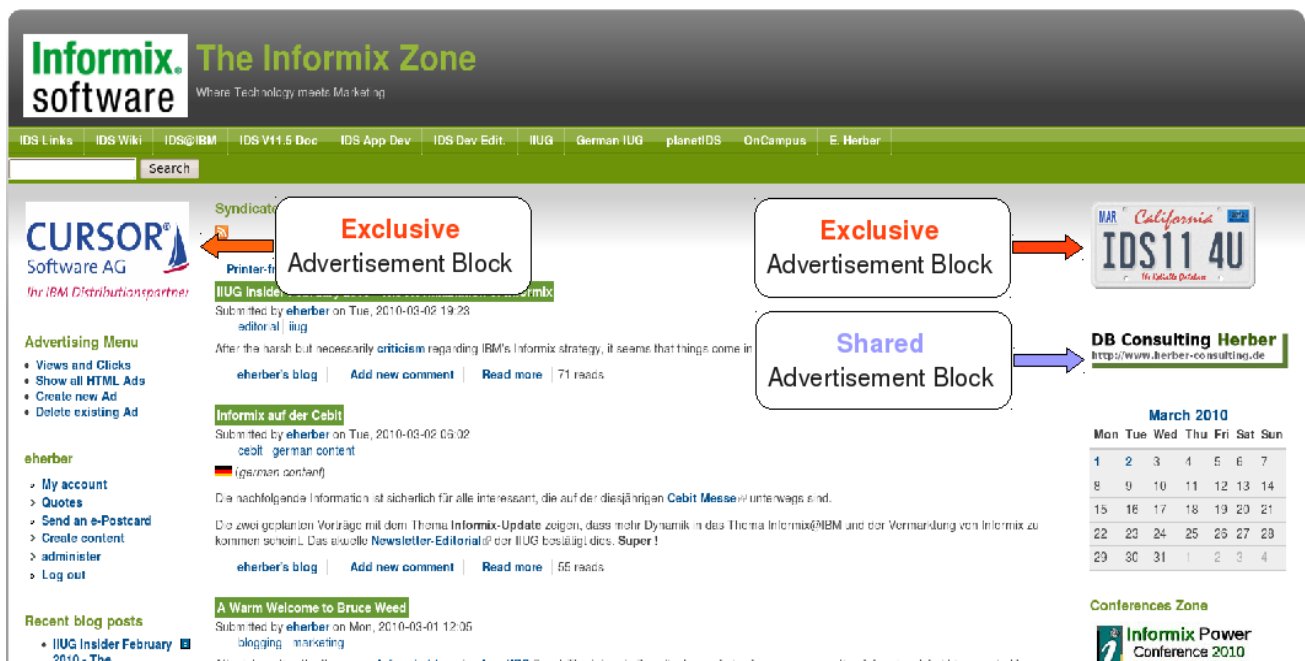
Informix software The Informix Zone
Where Technology meets Marketing

IDS Links | IDS Wiki | IDS@IBM | IDS V11.5 Doc | IDS App Dev | IDS Dev Edit. | IIUG | German IIUG | planetIDS | OnCampus | E. Herber

Search

CURSOR Software AG
Ihr IBM Distributionspartner

Syndicate

Exclusive
Advertisement Block

Printer-fr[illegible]

IIUG Insider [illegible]
Submitted by eherber on Tue, 2010-03-02 19:23
editorial | iiug

After the harsh but necessarily criticism regarding IBM's Informix strategy, it seems that things come in

eherber's blog | Add new comment | Read more | 71 reads

Exclusive
Advertisement Block

MAR California IDS11 4U

Shared
Advertisement Block

DB Consulting Herber
http://www.herber-consulting.de

Advertising Menu
• Views and Clicks
• Show all HTML Ads
• Create new Ad
• Delete existing Ad

eherber
• My account
• Quotes
• Send an e-Postcard
• Create content
• administer
• Log out

Recent blog posts
• IIUG Insider February 2010 - The

Informix auf der Cebit
Submitted by eherber on Tue, 2010-03-02 06:02
cebit | german content

(german content)

Die nachfolgende Information ist sicherlich für alle interessant, die auf der diesjährigen Cebit Messe unterwegs sind.

Die zwei geplanten Vorträge mit dem Thema Informix-Update zeigen, dass mehr Dynamik in das Thema Informix@IBM und der Vermarktung von Informix zu kommen scheint. Das aktuelle Newsletter-Editorial der IIUG bestätigt dies. Super !

eherber's blog | Add new comment | Read more | 55 reads

A Warm Welcome to Bruce Weed
Submitted by eherber on Mon, 2010-03-01 12:05
blogging | marketing

March 2010
| Mon | Tue | Wed | Thu | Fri | Sat | Sun |
|---|---|---|---|---|---|---|
| 1 | 2 | 3 | 4 | 5 | 6 | 7 |
| 8 | 9 | 10 | 11 | 12 | 13 | 14 |
| 15 | 16 | 17 | 18 | 19 | 20 | 21 |
| 22 | 23 | 24 | 25 | 26 | 27 | 28 |
| 29 | 30 | 31 | 1 | 2 | 3 | 4 |

Conferences Zone
Informix Power Conference 2010